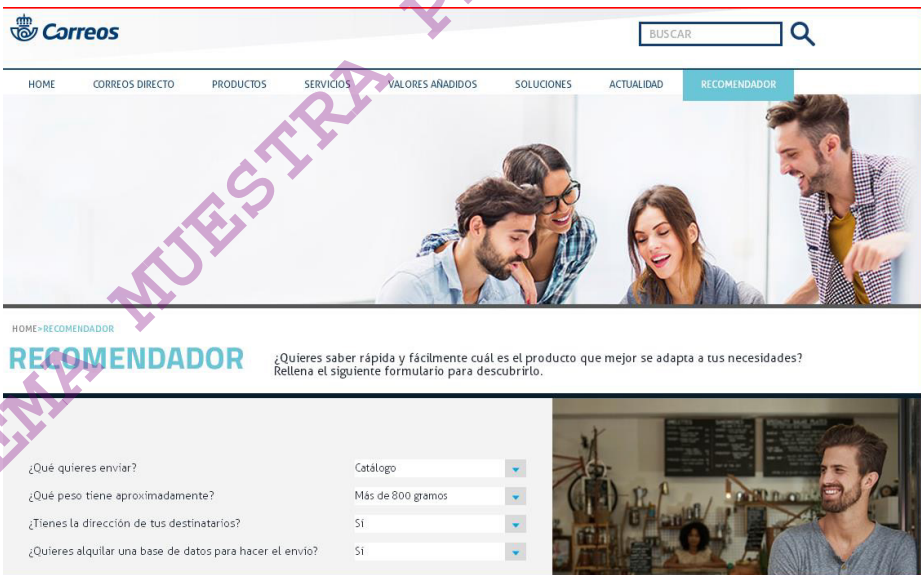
Correos

BUSCAR

HOME CORREOS DIRECTO PRODUCTOS SERVICIOS VALORES AÑADIDOS SOLUCIONES ACTUALIDAD RECOMENDADOR

MUESTRA

HOME > RECOMENDADOR

RECOMENDADOR

¿Quieres saber rápida y fácilmente cuál es el producto que mejor se adapta a tus necesidades? Rellena el siguiente formulario para descubrirlo.

¿Qué quieres enviar? Catálogo

¿Qué peso tiene aproximadamente? Más de 800 gramos

¿Tienes la dirección de tus destinatarios? Sí

¿Quieres alquilar una base de datos para hacer el envío? Sí